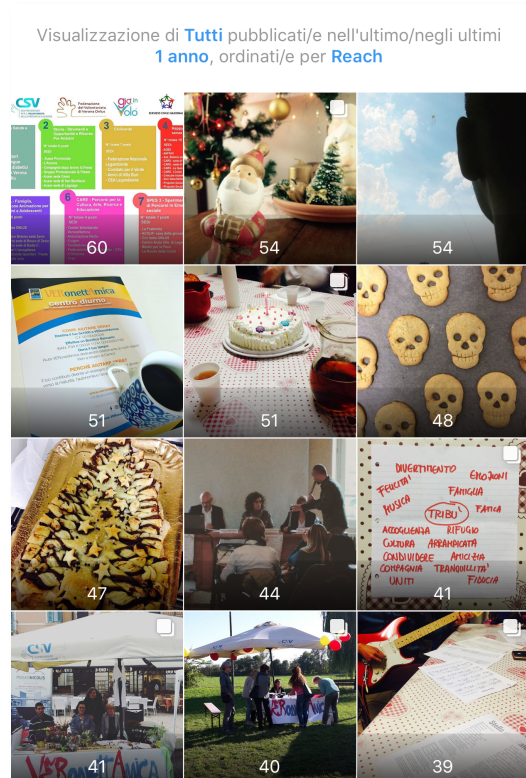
Visualizzazione di **Tutti** pubblicati/e nell'ultimo/negli ultimi **1 anno**, ordinati/e per **Reach**

CSV

gia in volo

2

3

6

7

60

54

54

centro diurno

51

51

48

47

44

DIVERTIMENTO EMOZIONI
FELICITÀ FAMIGLIA
MUSICA FATICA
TRIBÙ
ACCOGLIENZA RIFUGIO
CULTURA ARRAMPICATA
CONDIVIDERE AMICIZIA
COMPAGNIA TRANQUILLITÀ
UNITI FIDUCIA

41

CSV

41

CSV

40

39